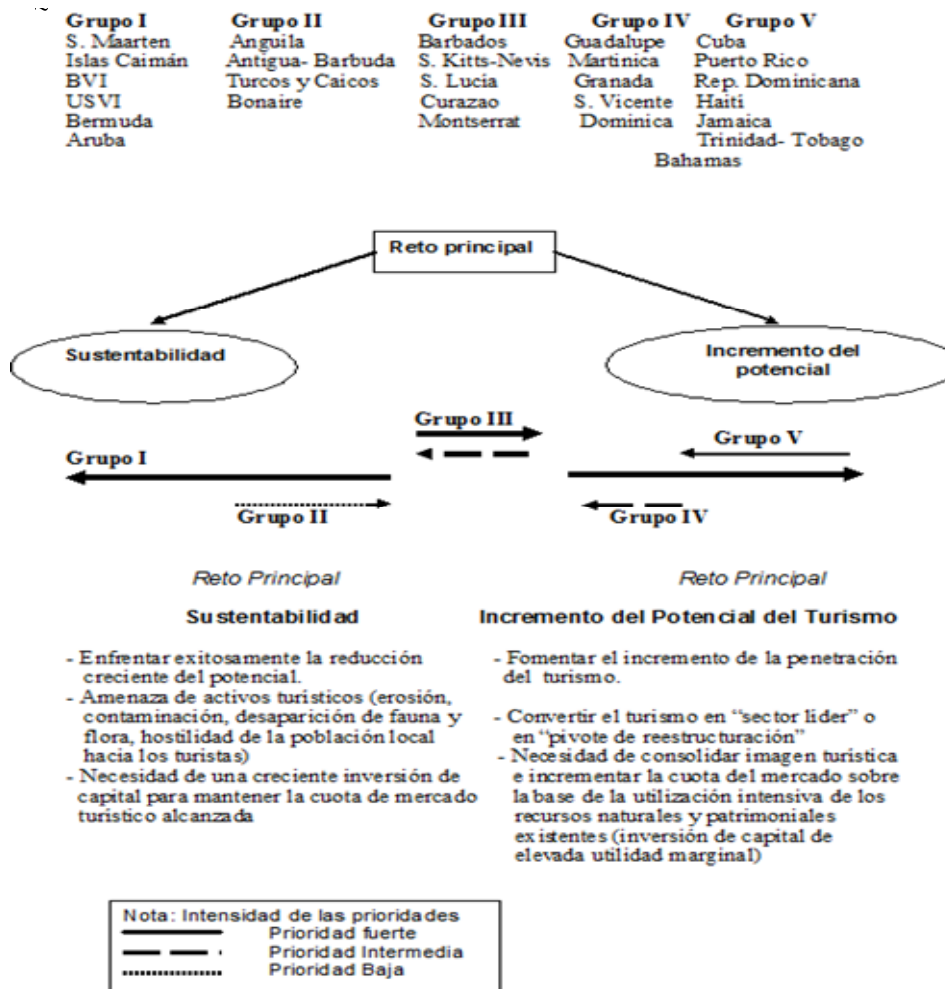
| Grupo I | Grupo II | Grupo III | Grupo IV | Grupo V |
|---|---|---|---|---|
| S. Maarten | Anguila | Barbados | Guadalupe | Cuba |
| Islas Caimán | Antigua- Barbuda | S. Kitts-Nevis | Martinica | Puerto Rico |
| BVI | Turcos y Caicos | S. Lucia | Granada | Rep. Dominicana |
| USVI | Bonaire | Curazao | S. Vicente | Haiti |
| Bermuda | | Montserrat | Dominica | Jamaica |
| Aruba | | | | Trinidad- Tobago |
| | | | | Bahamas |

Reto principal

Sustentabilidad

Incremento del potencial

Grupo III

Grupo V

Grupo I

Grupo II

Grupo IV

Reto Principal

Sustentabilidad

- Enfrentar exitosamente la reducción creciente del potencial.
- Amenaza de activos turisticos (erosión, contaminación, desaparición de fauna y flora, hostilidad de la población local hacia los turistas)
- Necesidad de una creciente inversión de capital para mantener la cuota de mercado turistico alcanzada

Reto Principal

Incremento del Potencial del Turismo

- Fomentar el incremento de la penetración del turismo.
- Convertir el turismo en "sector lider" o en "pivote de reestructuración"
- Necesidad de consolidar imagen turística e incrementar la cuota del mercado sobre la base de la utilización intensiva de los recursos naturales y patrimoniales existentes (inversión de capital de elevada utilidad marginal)

Nota: Intensidad de las prioridades
Prioridad fuerte
Prioridad Intermedia
Prioridad Baja